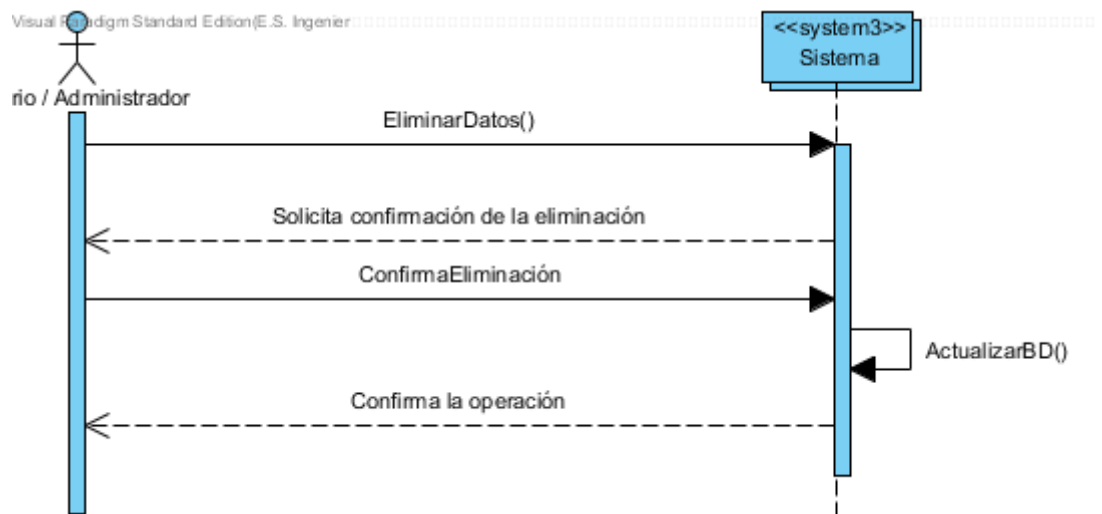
Visual Paradigm Standard Edition(E.S. Ingenier

<<system3>>
Sistema

rio / Administrador

EliminarDatos()

Solicita confirmación de la eliminación

ConfirmaEliminación

ActualizarBD()

Confirma la operación